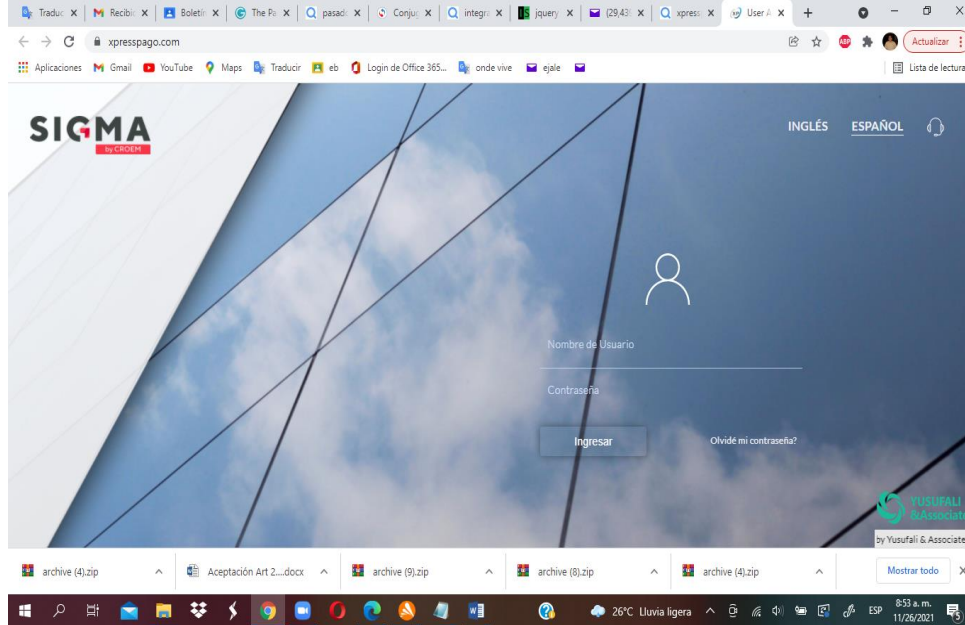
Traduc × Recibi × Boletí × The Pa × pasad × Conju × integr × jquery × (29,43 × xpress × User A × +

xpresspago.com

Actualizar

Aplicaciones Gmail YouTube Maps Traducir eb Login de Office 365... onde vive ejale

Lista de lectura

SIGMA
by CROEM

INGLÉS ESPAÑOL

Nombre de Usuario

Contraseña

Ingresar

Olvidé mi contraseña?

YUSUFALI
&Associate

by Yusufali & Associate

archive (4).zip

Aceptación Art 2....docx

archive (9).zip

archive (8).zip

archive (4).zip

Mostrar todo

26°C Lluvia ligera

ESP

8:53 a. m.
11/26/2021